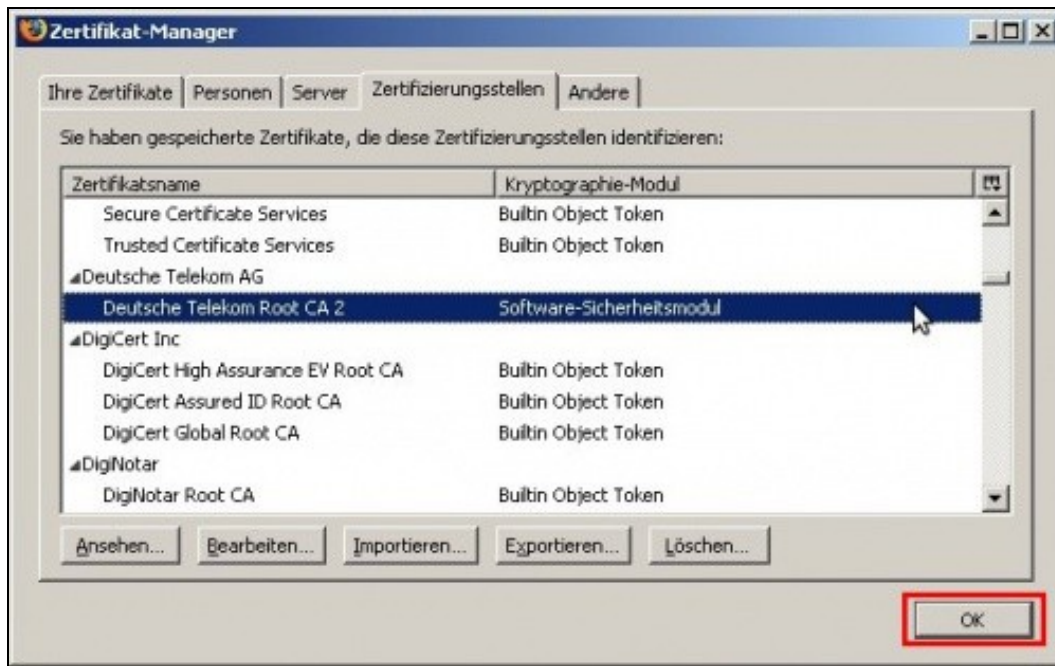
Zertifikat-Manager

Ihre Zertifikate | Personen | Server | Zertifizierungsstellen | Andere

Sie haben gespeicherte Zertifikate, die diese Zertifizierungsstellen identifizieren:

| Zertifikatsname | Kryptographie-Modul |
|---|---|
| Secure Certificate Services | Builtin Object Token |
| Trusted Certificate Services | Builtin Object Token |
| Deutsche Telekom AG | |
| Deutsche Telekom Root CA 2 | Software-Sicherheitsmodul |
| DigiCert Inc | |
| DigiCert High Assurance EV Root CA | Builtin Object Token |
| DigiCert Assured ID Root CA | Builtin Object Token |
| DigiCert Global Root CA | Builtin Object Token |
| DigiNotar | |
| DigiNotar Root CA | Builtin Object Token |

Ansehen... Bearbeiten... Importieren... Exportieren... Löschen...

OK